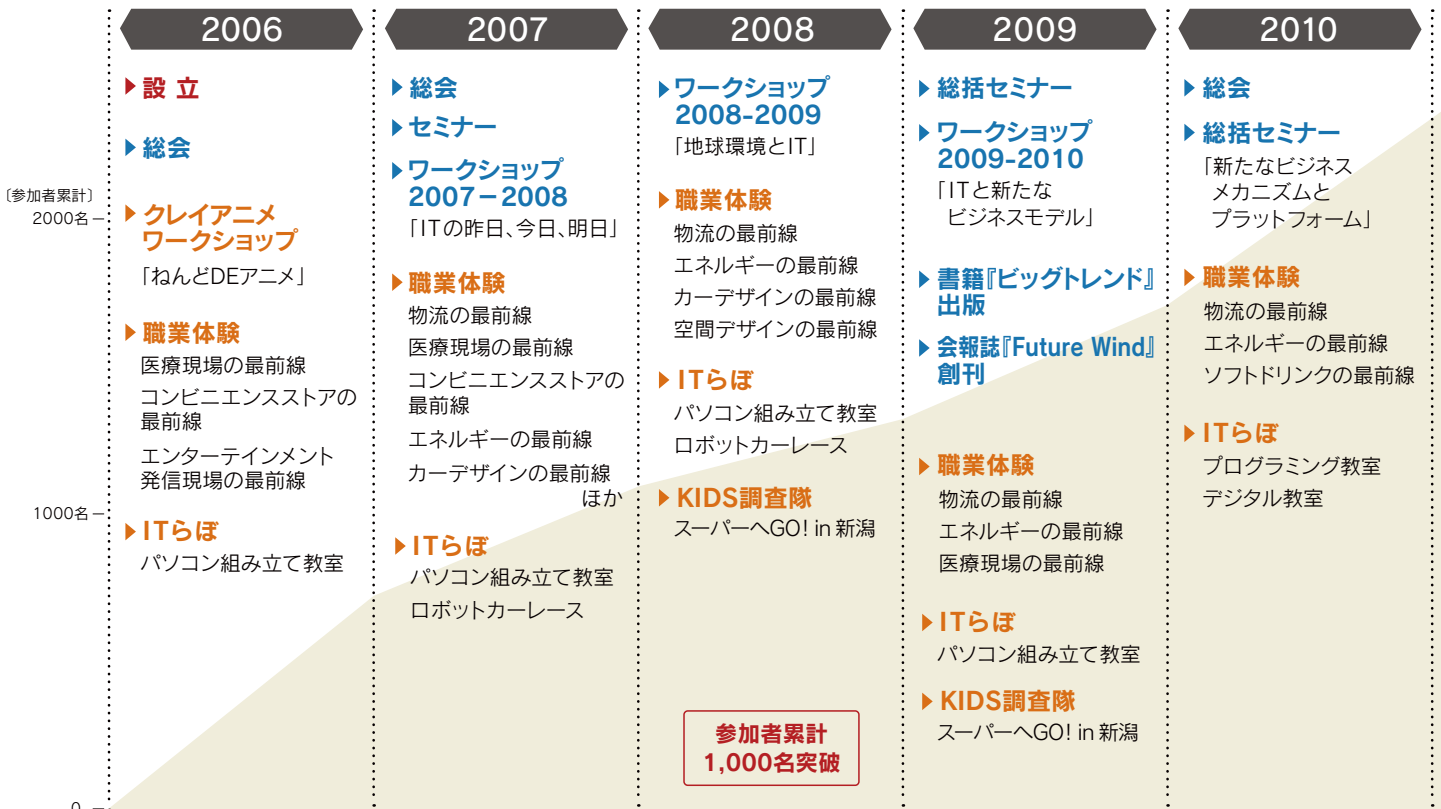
〔参加者累計〕
2000名
1000名
0

2006

設 立

総会

クレイアニメ ワークショップ
「ねんどDEアニメ」

職業体験
医療現場の最前線
コンビニエンスストアの最前線
エンターテインメント発信現場の最前線

ITらぼ
パソコン組み立て教室

2007

総会

セミナー

ワークショップ 2007－2008
「ITの昨日、今日、明日」

職業体験
物流の最前線
医療現場の最前線
コンビニエンスストアの最前線
エネルギーの最前線
カーデザインの最前線
ほか

ITらぼ
パソコン組み立て教室
ロボットカーレース

2008

ワークショップ 2008-2009
「地球環境とIT」

職業体験
物流の最前線
エネルギーの最前線
カーデザインの最前線
空間デザインの最前線

ITらぼ
パソコン組み立て教室
ロボットカーレース

KIDS調査隊
スーパーへGO! in 新潟

参加者累計 1,000名突破

2009

総括セミナー

ワークショップ 2009-2010
「ITと新たなビジネスモデル」

書籍『ビッグトレンド』出版

会報誌『Future Wind』創刊

職業体験
物流の最前線
エネルギーの最前線
医療現場の最前線

ITらぼ
パソコン組み立て教室

KIDS調査隊
スーパーへGO! in 新潟

2010

総会

総括セミナー
「新たなビジネスメカニズムとプラットフォーム」

職業体験
物流の最前線
エネルギーの最前線
ソフトドリンクの最前線

ITらぼ
プログラミング教室
デジタル教室